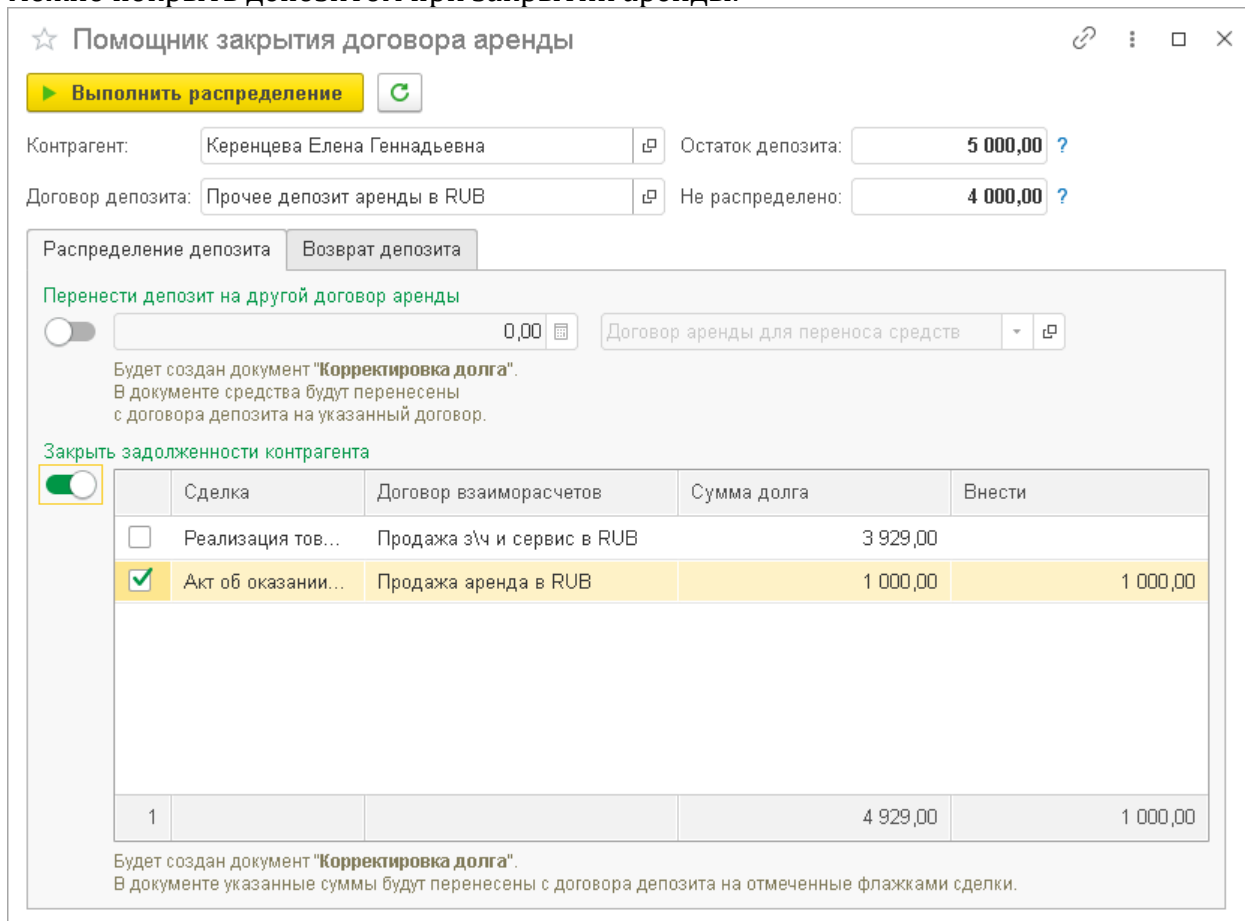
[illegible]

☆ Помощник закрытия договора аренды

▶ Выполнить распределение

Контрагент: Керенцева Елена Геннадьевна

Остаток депозита: 5 000,00 ?

Договор депозита: Прочее депозит аренды в RUB

Не распределено: 4 000,00 ?

Распределение депозита | Возврат депозита

Перенести депозит на другой договор аренды

0,00

Договор аренды для переноса средств

Будет создан документ "Корректировка долга". В документе средства будут перенесены с договора депозита на указанный договор.

Закрыть задолженности контрагента

| | Сделка | Договор взаиморасчетов | Сумма долга | Внести |
|---|---|---|---|---|
| ☐ | Реализация тов... | Продажа з\ч и сервис в RUB | 3 929,00 | |
| ☑ | Акт об оказании... | Продажа аренда в RUB | 1 000,00 | 1 000,00 |
| 1 | | | 4 929,00 | 1 000,00 |

Будет создан документ "Корректировка долга". В документе указанные суммы будут перенесены с договора депозита на отмеченные флажками сделки.